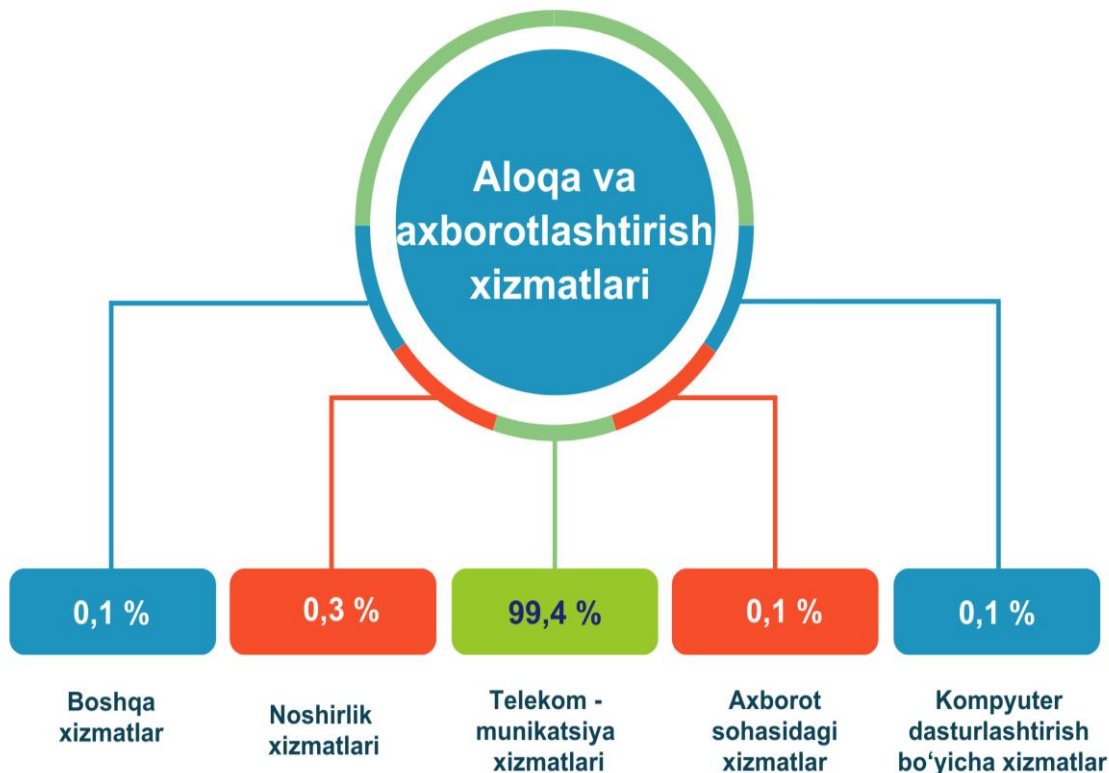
Aloqa va axborotlashtirish xizmatlari

0,1 %

Boshqa xizmatlar

0,3 %

Noshirlik xizmatlari

99,4 %

Telekom - munikatsiya xizmatlari

0,1 %

Axborot sohasidagi xizmatlar

0,1 %

Kompyuter dasturlashtirish bo‘yicha xizmatlar